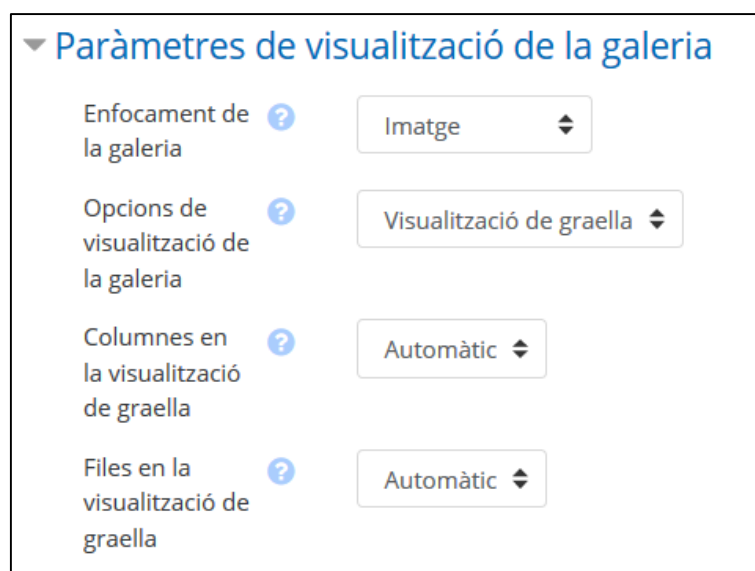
Paràmetres de visualització de la galeria

Enfocament de la galeria

Imatge

Opcions de visualització de la galeria

Visualització de graella

Columnes en la visualització de graella

Automàtic

Files en la visualització de graella

Automàtic